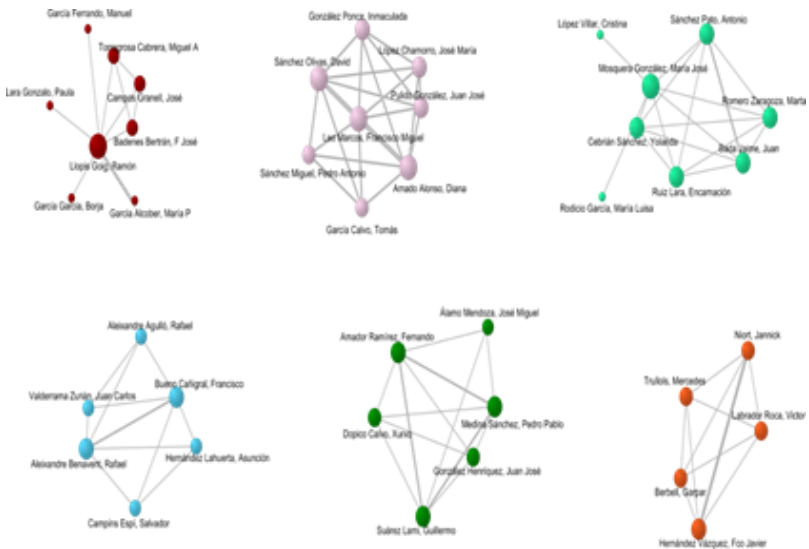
García Ferrando, Manuel
Torregrosa Cabrera, Miguel A
Lara Gonzalo, Paula
Campos Granell, José
Badenes Bertrán, F José
Llopis Goig, Ramón
García García, Borja
García Alcober, María P

González Ponce, Inmaculada
Sánchez Oliver, David
López Chamorro, José María
Pulido González, Juan José
Leo Marcos, Francisco Miguel
Sánchez Miguel, Pedro Antonio
Amado Alonso, Diana
García Calvo, Tomás

López Villar, Cristina
Sánchez Pato, Antonio
Mosquera González, María José
Romero Zaragoza, Marta
Cebrián Sánchez, Yolanda
Bada Jaime, Juan
Ruiz Lara, Encarnación
Rodicio García, María Luisa

Alejandro Aguiló, Rafael
Valderrama Zurián, Juan Carlos
Bueno Cañigral, Francisco
Alexandre Benavent, Rafael
Hernández Lahuerta, Asunción
Campins Espí, Salvador

Álamo Mendoza, José Miguel
Amador Ramírez, Fernando
Medina Sánchez, Pedro Pablo
Dopico Calvo, Xurxo
González Henríquez, Juan José
Suárez Lami, Guillermo

Niort, Jannick
Trullols, Mercedes
Labrador Roca, Víctor
Berbell, Gaspar
Hernández Vázquez, Fco Javier